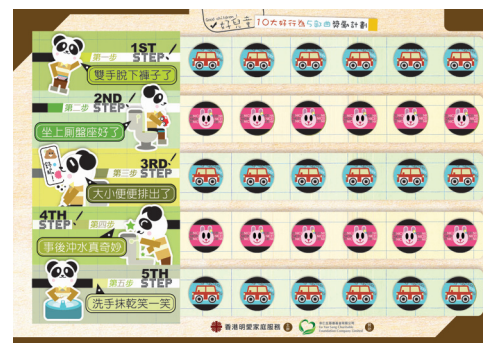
Good Kid Series
好兒童 10大好行為5動畫發展計劃

第一步 1ST STEP
雙手脫下褲子了

第二步 2ND STEP
坐上廁盤座好了

好叻呀!

第三步 3RD STEP
大小便便排出了

4TH STEP 第四步
事後沖水真奇妙

第五步 5TH STEP
洗手抹乾笑一笑

香港明愛家庭服務
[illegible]